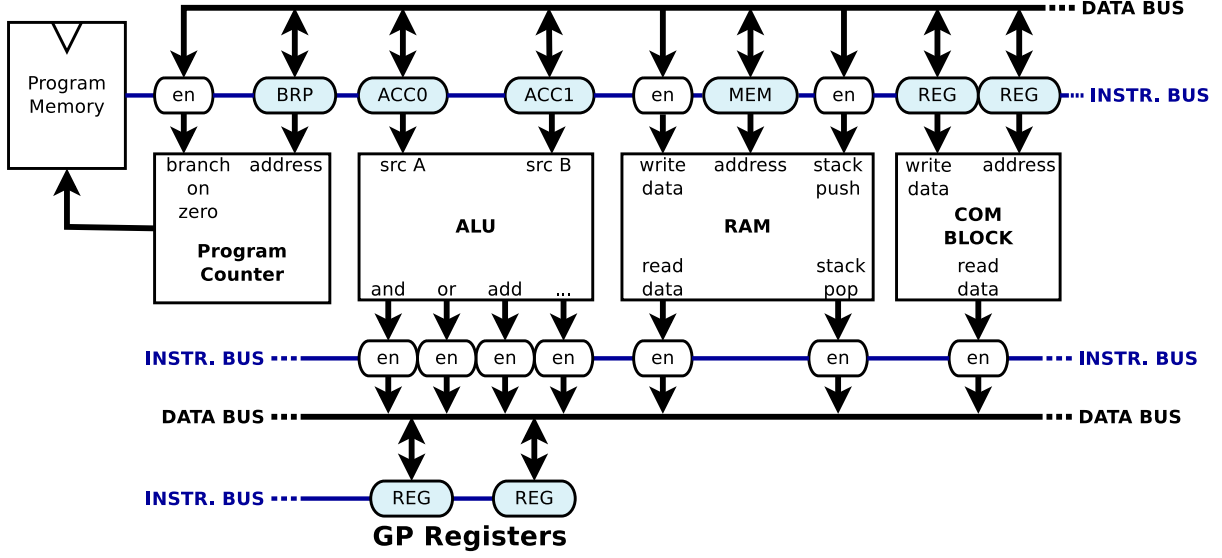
DATA BUS

Program Memory

en BRP ACC0 ACC1 en MEM en REG REG INSTR. BUS

branch on zero address
Program Counter

src A src B
ALU
and or add ...

write data address stack push
RAM
read data stack pop

write data address
COM BLOCK
read data

INSTR. BUS en en en en en en en INSTR. BUS

DATA BUS DATA BUS

INSTR. BUS REG REG

GP Registers